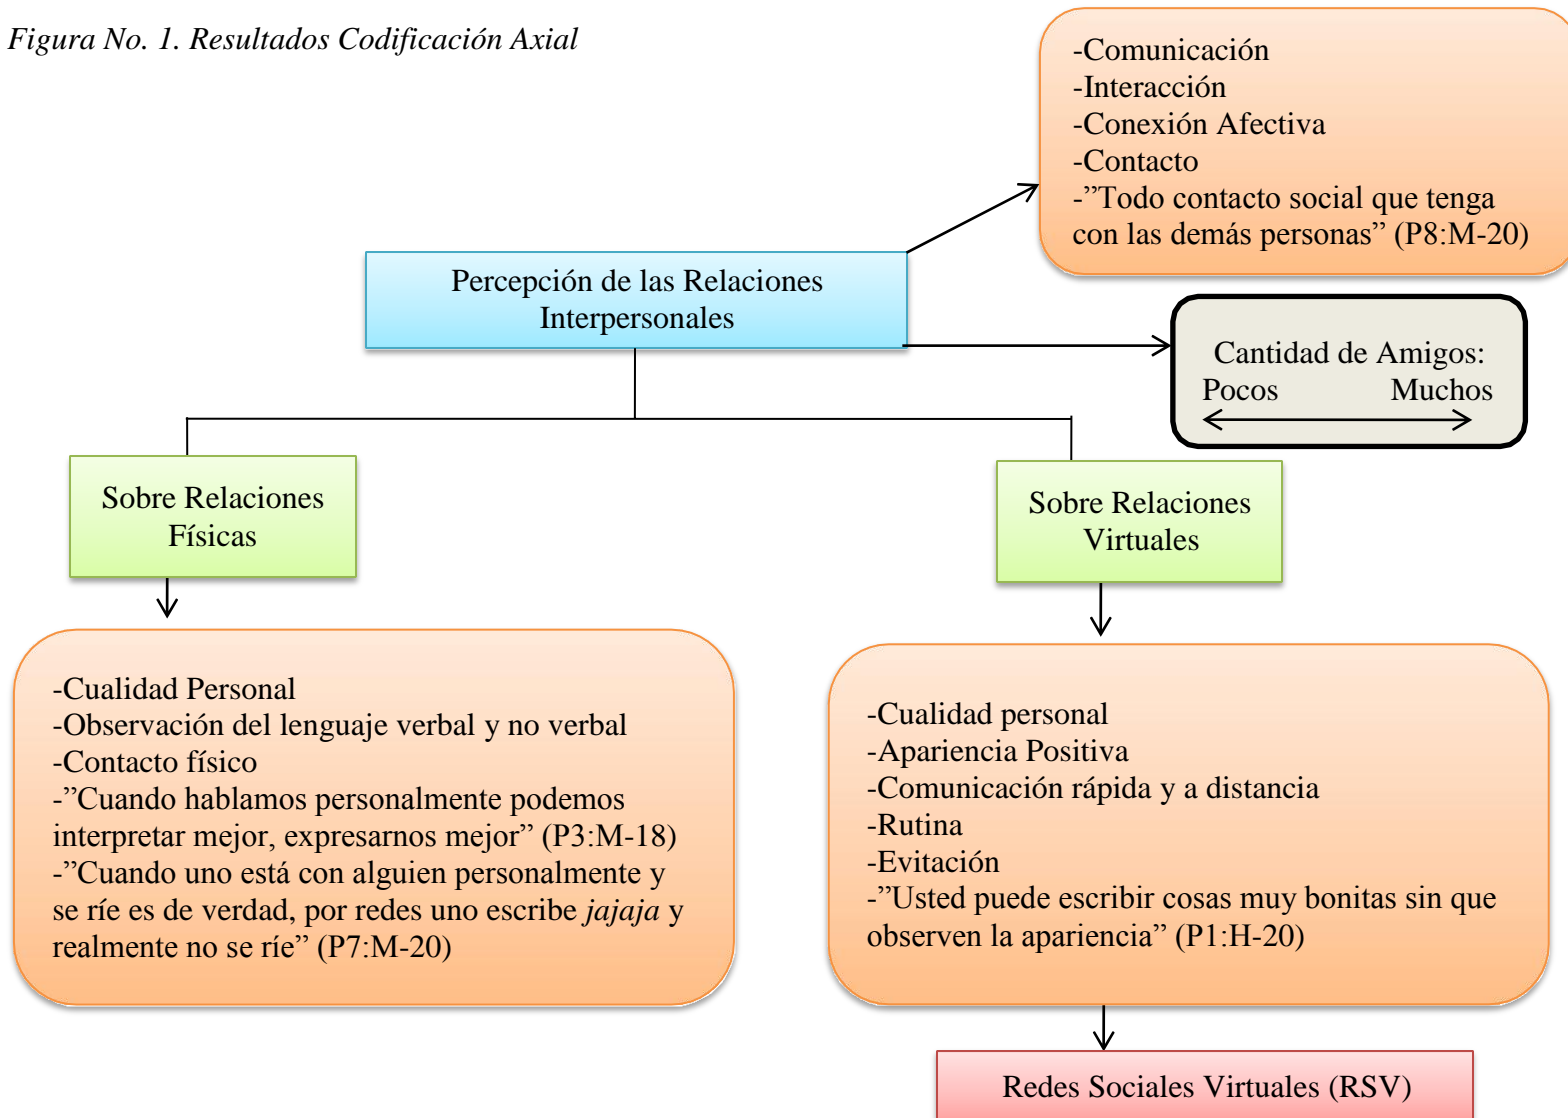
*Figura No. 1. Resultados Codificación Axial*

-Comunicación
-Interacción
-Conexión Afectiva
-Contacto
-"Todo contacto social que tenga con las demás personas" (P8:M-20)

Percepción de las Relaciones Interpersonales

Cantidad de Amigos:
Pocos Muchos

Sobre Relaciones Físicas

Sobre Relaciones Virtuales

-Cualidad Personal
-Observación del lenguaje verbal y no verbal
-Contacto físico
-"Cuando hablamos personalmente podemos interpretar mejor, expresarnos mejor" (P3:M-18)
-"Cuando uno está con alguien personalmente y se ríe es de verdad, por redes uno escribe *jajaja* y realmente no se ríe" (P7:M-20)

-Cualidad personal
-Apariencia Positiva
-Comunicación rápida y a distancia
-Rutina
-Evitación
-"Usted puede escribir cosas muy bonitas sin que observen la apariencia" (P1:H-20)

Redes Sociales Virtuales (RSV)